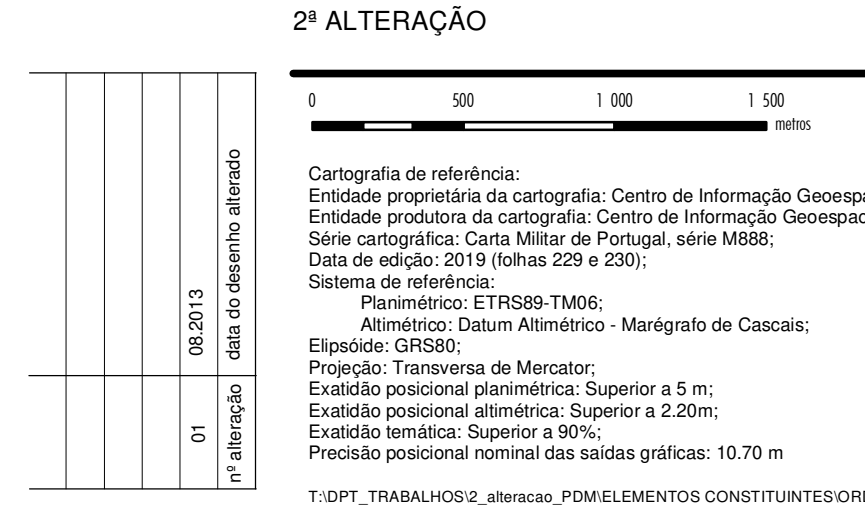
2ª ALTERAÇÃO

| data do desenho alterado | 08.2013 | | | |
|---|---|---|---|---|
| nº alteração | 01 | | | |

0 500 1 000 1 500
metros

Cartografia de referência:
Entidade proprietária da cartografia: Centro de Informação Geoespa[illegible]
Entidade produtora da cartografia: Centro de Informação Geoespac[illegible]
Série cartográfica: Carta Militar de Portugal, série M888;
Data de edição: 2019 (folhas 229 e 230);
Sistema de referência:
Planimétrico: ETRS89-TM06;
Altimétrico: Datum Altimétrico - Marégrafo de Cascais;
Elipsóide: GRS80;
Projeção: Transversa de Mercator;
Exatidão posicional planimétrica: Superior a 5 m;
Exatidão posicional altimétrica: Superior a 2.20m;
Exatidão temática: Superior a 90%;
Precisão posicional nominal das saídas gráficas: 10.70 m

T:\DPT_TRABALHOS\2_alteracao_PDM\ELEMENTOS CONSTITUINTES\ORI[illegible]